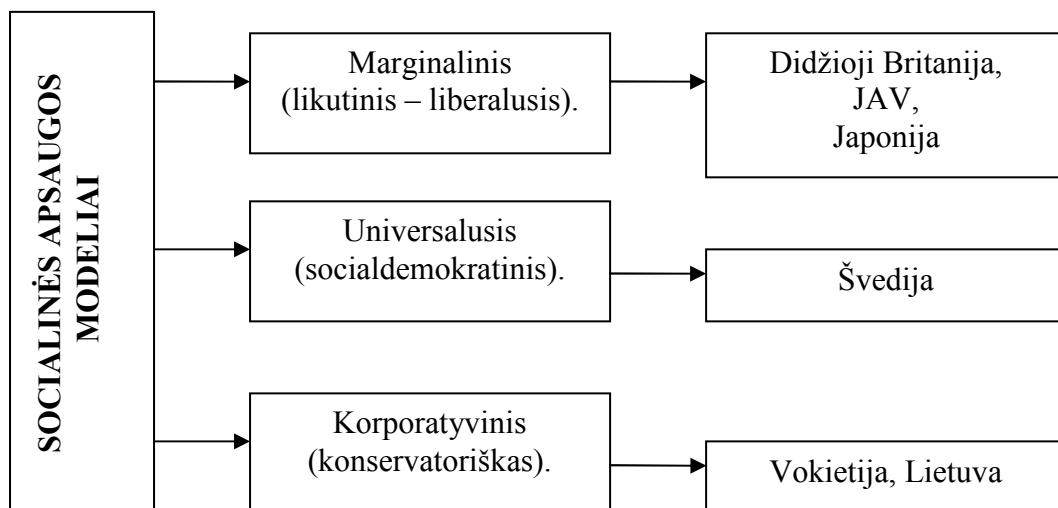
SOCIALINĖS APSAUGOS MODELIAI

Marginalinis (likutinis – liberalusis).

Didžioji Britanija, JAV, Japonija

Universalusis (socialdemokratinis).

Švedija

Korporatyvinis (konservatoriškas).

Vokietija, Lietuva